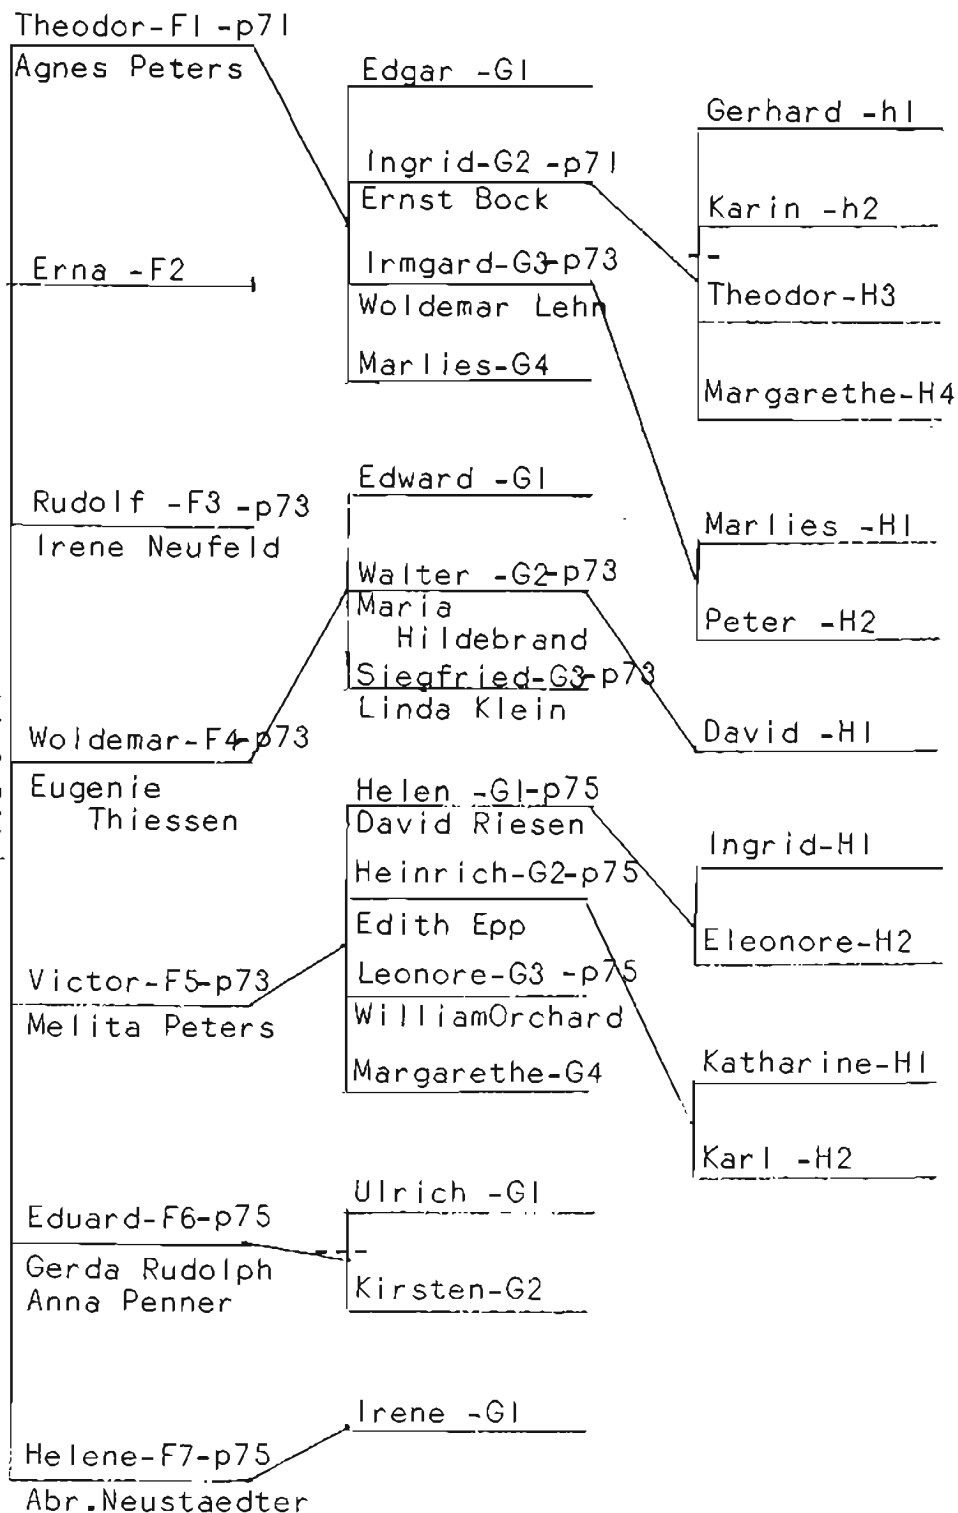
Theodor-F1 -p71
Agnes Peters

Erna -F2

Rudolf -F3 -p73
Irene Neufeld

Woldemar-F4-p73
Eugenie Thiessen

Victor-F5-p73
Melita Peters

Eduard-F6-p75
Gerda Rudolph
Anna Penner

Helene-F7-p75
Abr.Neustaedter

Edgar -G1
Ingrid-G2 -p71
Ernst Bock
Irmgard-G3-p73
Woldemar Lehn
Marlies-G4

Edward -G1
Walter -G2-p73
Maria Hildebrand
Siegfried-G3-p73
Linda Klein

Helen -G1-p75
David Riesen
Heinrich-G2-p75
Edith Epp
Leonore-G3 -p75
WilliamOrchard
Margarethe-G4

Ulrich -G1
-
Kirsten-G2

Irene -G1

Gerhard -h1
Karin -h2
-
Theodor-H3
Margarethe-H4

Marlies -H1
Peter -H2

David -H1

Ingrid-H1
Eleonore-H2

Katharine-H1
Karl -H2